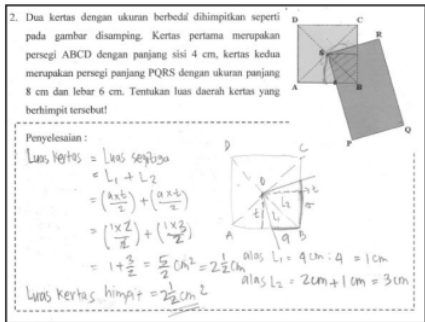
2. Dua kertas dengan ukuran berbeda dihimpitkan seperti pada gambar disamping. Kertas pertama merupakan persegi ABCD dengan panjang sisi 4 cm, kertas kedua merupakan persegi panjang PQRS dengan ukuran panjang 8 cm dan lebar 6 cm. Tentukan luas daerah kertas yang berhimpit tersebut!

D C S R A B P Q

Penyelesaian :

Luas kertas = Luas segitiga
$= L_1 + L_2$
$= \left(\frac{a \times t}{2}\right) + \left(\frac{a \times t}{2}\right)$
$= \left(\frac{1 \times 2}{2}\right) + \left(\frac{1 \times 3}{2}\right)$
$= 1 + \frac{3}{2} = \frac{5}{2} cm^2 = 2\frac{1}{2} cm^2$

alas $L_1$ = 4 cm : 4 = 1 cm
alas $L_2$ = 2 cm + 1 cm = 3 cm

Luas kertas himpit = $2\frac{1}{2} cm^2$

D C A B $L_1$ $L_2$ t t a a